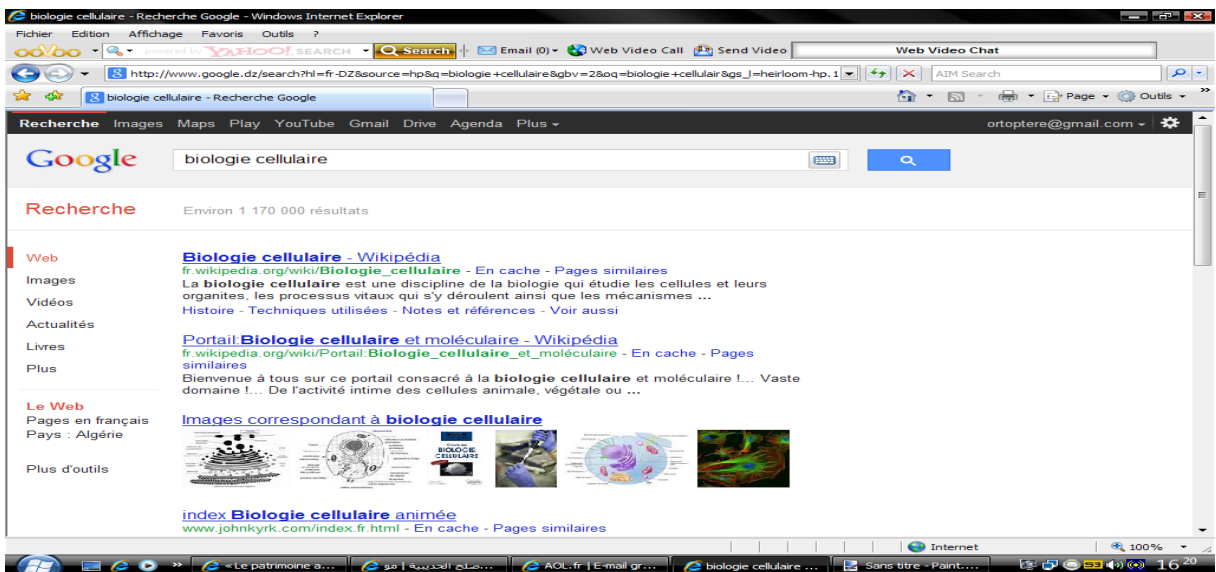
biologie cellulaire - Recherche Google - Windows Internet Explorer

Fichier Edition Affichage Favoris Outils ?

ooVoo powered by YAHOO! SEARCH Search Email (0) Web Video Call Send Video Web Video Chat

http://www.google.dz/search?hl=fr-DZ&source=hp&q=biologie+cellulaire&gbv=2&oq=biologie+cellulair&gs_l=heirloom-hp.1 AIM Search

biologie cellulaire - Recherche Google

Page Outils

Recherche Images Maps Play YouTube Gmail Drive Agenda Plus ortoptere@gmail.com

Google biologie cellulaire

Recherche Environ 1 170 000 résultats

Web
Images
Vidéos
Actualités
Livres
Plus

Le Web
Pages en français
Pays : Algérie

Plus d'outils

Biologie cellulaire - Wikipédia
fr.wikipedia.org/wiki/Biologie_cellulaire - En cache - Pages similaires
La biologie cellulaire est une discipline de la biologie qui étudie les cellules et leurs organites, les processus vitaux qui s'y déroulent ainsi que les mécanismes ...
Histoire - Techniques utilisées - Notes et références - Voir aussi

Portail:Biologie cellulaire et moléculaire - Wikipédia
fr.wikipedia.org/wiki/Portail:Biologie_cellulaire_et_moléculaire - En cache - Pages similaires
Bienvenue à tous sur ce portail consacré à la biologie cellulaire et moléculaire !... Vaste domaine !... De l'activité intime des cellules animale, végétale ou ...

Images correspondant à biologie cellulaire

BIOLOGIE CELLULAIRE

index Biologie cellulaire animée
www.johnkyrk.com/index.fr.html - En cache - Pages similaires

Internet 100%

«Le patrimoine a... ...صلح الحديبية | مو AOL.fr | E-mail gr... biologie cellulaire ... Sans titre - Paint.... 16 20